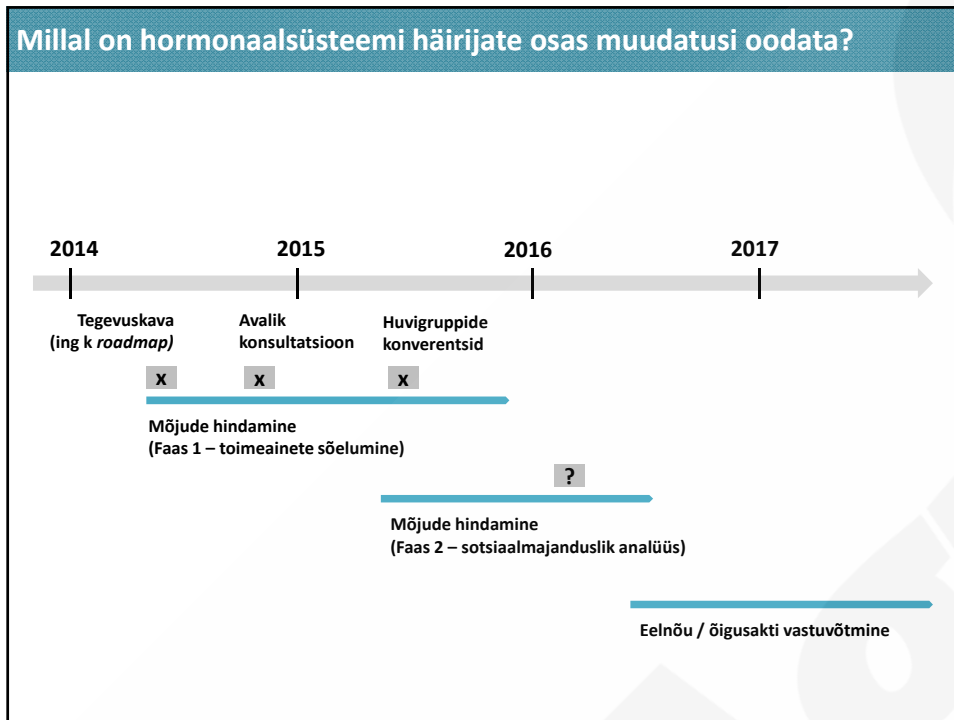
Millal on hormonaalsüsteemi häirijate osas muudatusi oodata?

2014

2015

2016

2017

Tegevuskava (ing k *roadmap)*

Avalik konsultatsioon

Huvigruppide konverentsid

x

x

x

Mõjude hindamine (Faas 1 – toimeainete sõelumine)

?

Mõjude hindamine (Faas 2 – sotsiaalmajanduslik analüüs)

Eelnõu / õigusakti vastuvõtmine